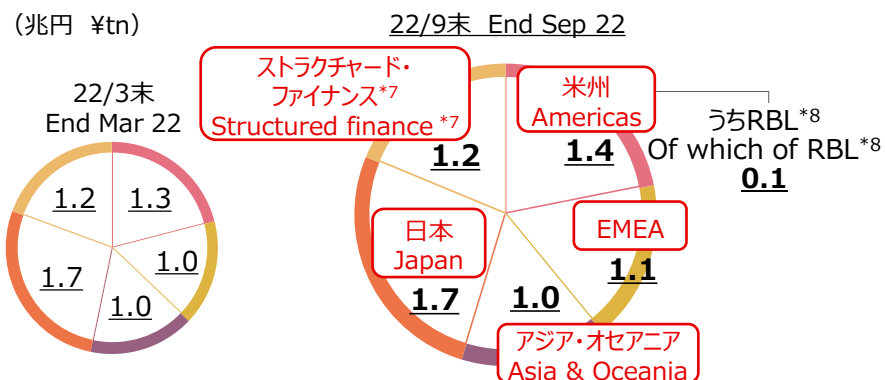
（兆円　¥tn）

22/3末
End Mar 22

1.2
1.3
1.0
1.7
1.0

22/9末　End Sep 22

ストラクチャード・ファイナンス$^{*7}$
Structured finance $^{*7}$

1.2

米州
Americas

1.4

うちRBL$^{*8}$
Of which of RBL$^{*8}$
0.1

EMEA

1.1

日本
Japan

1.7

1.0

アジア・オセアニア
Asia & Oceania